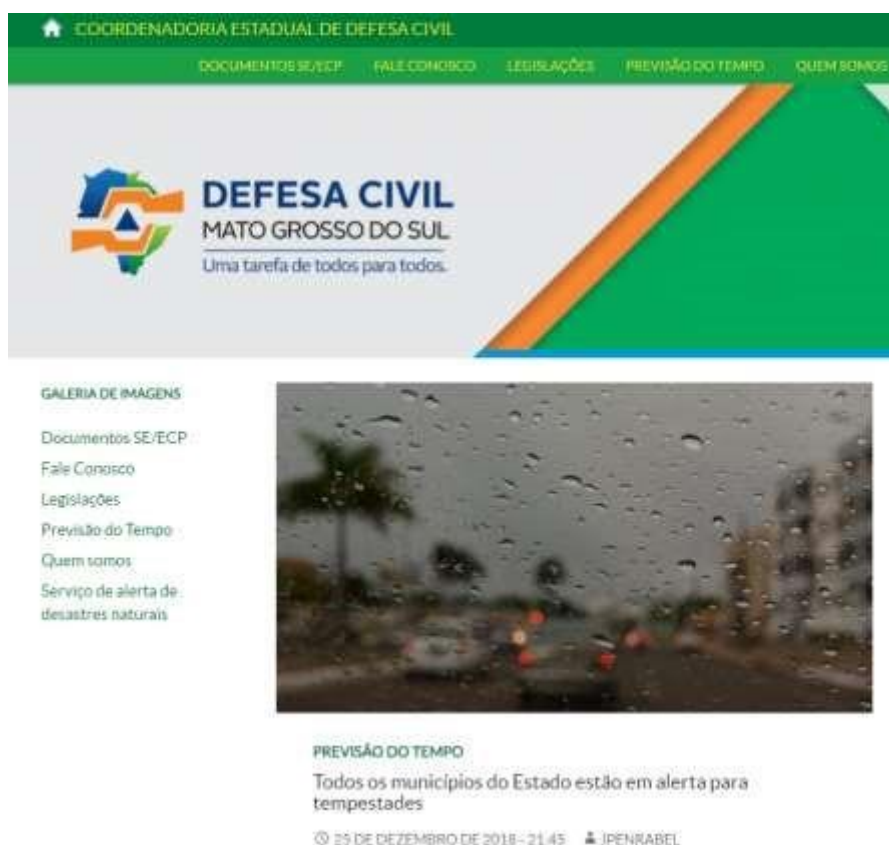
COORDENADORIA ESTADUAL DE DEFESA CIVIL

DOCUMENTOS SE/ECP FALE CONOSCO LEGISLAÇÕES PREVISÃO DO TEMPO QUEM SOMOS

DEFESA CIVIL
MATO GROSSO DO SUL
Uma tarefa de todos para todos.

GALERIA DE IMAGENS

Documentos SE/ECP
Fale Conosco
Legislações
Previsão do Tempo
Quem somos
Serviço de alerta de desastres naturais

PREVISÃO DO TEMPO

Todos os municípios do Estado estão em alerta para tempestades

25 DE DEZEMBRO DE 2018 - 21:45 IPENRABEL